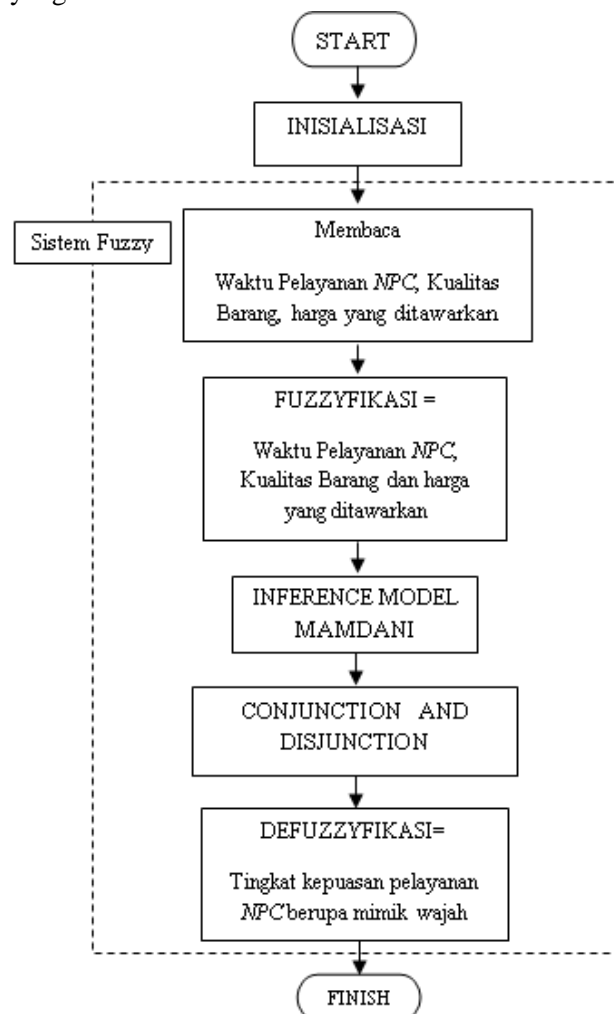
START

INISIALISASI

Sistem Fuzzy

Membaca

Waktu Pelayanan *NPC*, Kualitas Barang, harga yang ditawarkan

FUZZYFIKASI =

Waktu Pelayanan *NPC*, Kualitas Barang dan harga yang ditawarkan

INFERENCE MODEL MAMDANI

CONJUNCTION AND DISJUNCTION

DEFUZZYFIKASI=

Tingkat kepuasan pelayanan *NPC* berupa mimik wajah

FINISH